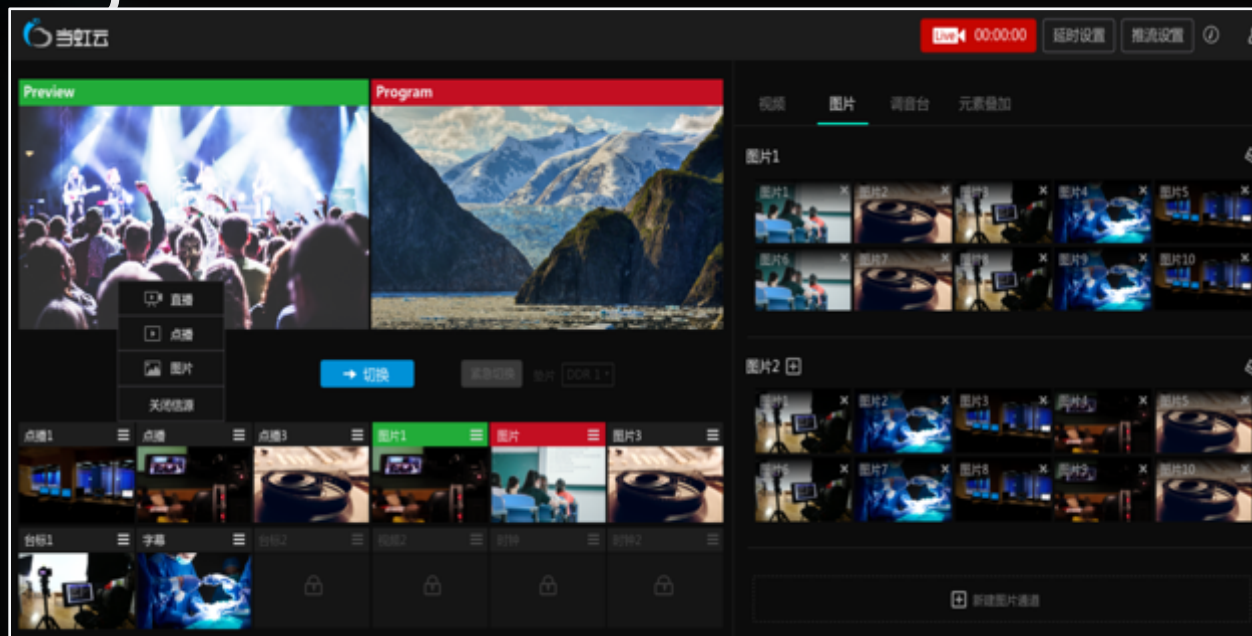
当虹云

Live 00:00:00 延时设置 推流设置

Preview

Program

直播
点播
图片
关闭信源

切换

紧急切换 垫片 DDR 1

点播1 点播 点播3 图片1 图片 图片3

台标1 字幕 台标2 视频2 时钟 时钟2

视频 图片 调音台 元素叠加

图片1

图片1 图片2 图片3 图片4 图片5
图片6 图片7 图片8 图片9 图片10

图片2

图片1 图片2 图片3 图片4 图片5
图片6 图片7 图片8 图片9 图片10

新建图片通道